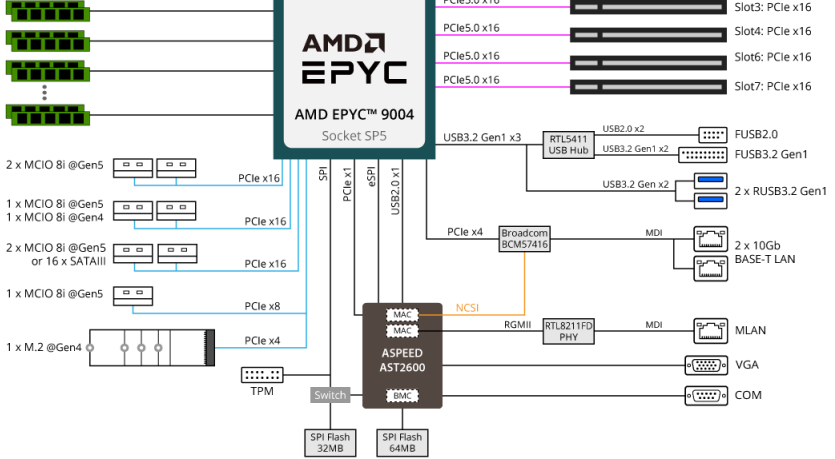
PCIe5.0 x16
Slot3: PCIe x16
PCIe5.0 x16
Slot4: PCIe x16
PCIe5.0 x16
Slot6: PCIe x16
PCIe5.0 x16
Slot7: PCIe x16

AMD
EPYC
AMD EPYC™ 9004
Socket SP5

USB3.2 Gen1 x3
RTL5411 USB Hub
USB2.0 x2
FUSB2.0
USB3.2 Gen1 x2
FUSB3.2 Gen1
USB3.2 Gen x2
2 x RUSB3.2 Gen1

2 x MCIO 8i @Gen5
PCIe x16
1 x MCIO 8i @Gen5
1 x MCIO 8i @Gen4
PCIe x16
2 x MCIO 8i @Gen5 or 16 x SATAIII
PCIe x16
1 x MCIO 8i @Gen5
PCIe x8
1 x M.2 @Gen4
PCIe x4

SPI
PCIe x1
eSPI
USB2.0 x1

PCIe x4
Broadcom BCM57416
MDI
2 x 10Gb BASE-T LAN

NCSI
MAC
MAC
RGMII
RTL8211FD PHY
MDI
MLAN

ASPEED AST2600
VGA
BMC
COM

TPM
Switch
SPI Flash 32MB
SPI Flash 64MB